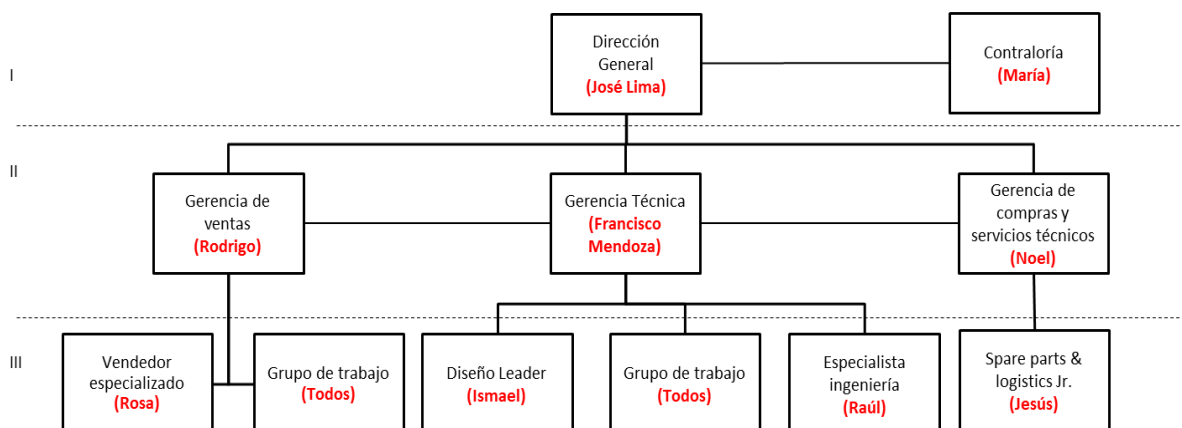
I

Dirección General
(José Lima)

Contraloría
(María)

II

Gerencia de ventas
(Rodrigo)

Gerencia Técnica
(Francisco Mendoza)

Gerencia de compras y servicios técnicos
(Noel)

III

Vendedor especializado
(Rosa)

Grupo de trabajo
(Todos)

Diseño Leader
(Ismael)

Grupo de trabajo
(Todos)

Especialista ingeniería
(Raúl)

Spare parts & logistics Jr.
(Jesús)